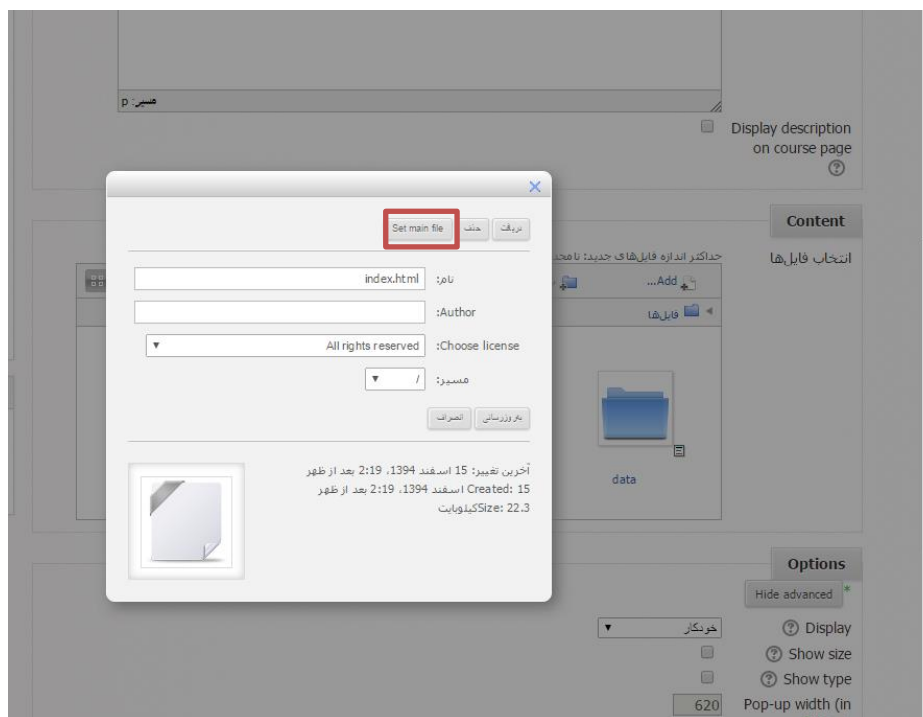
مسیر: p

Display description on course page

Content

انتخاب فایل‌ها

حداکثر اندازه فایل‌های جدید: نامحد

Add...

فایل‌ها

data

دریافت

حذف

Set main file

نام: index.html

:Author

:Choose license All rights reserved

مسیر: /

به‌روزرسانی

انصراف

آخرین تغییر: 15 اسفند 1394، 2:19 بعد از ظهر

Created: 15 اسفند 1394، 2:19 بعد از ظهر

Size: 22.3کیلوبایت

Options

Hide advanced

Display خودکار

Show size

Show type

Pop-up width (in 620